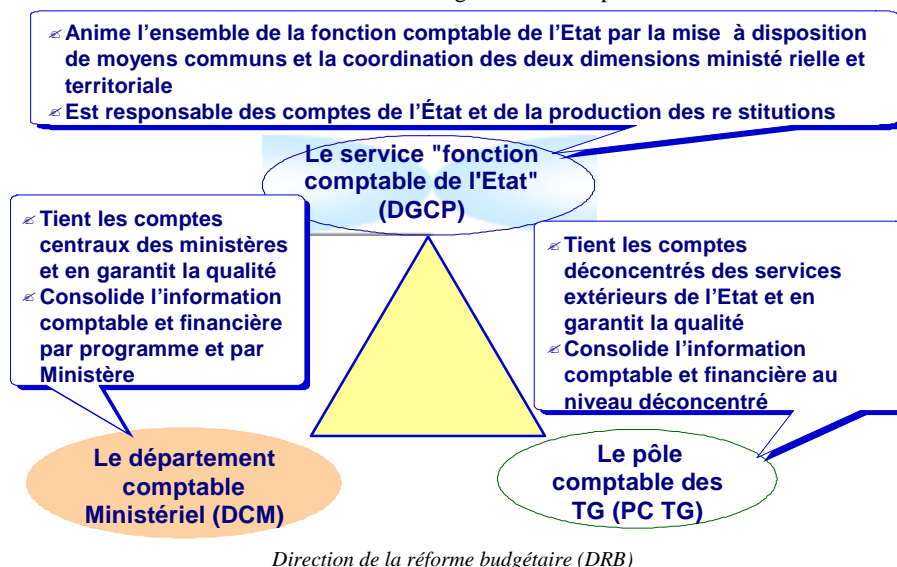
✍ Anime l'ensemble de la fonction comptable de l'Etat par la mise à disposition de moyens communs et la coordination des deux dimensions ministé rielle et territoriale
✍ Est responsable des comptes de l'État et de la production des re stitutions

Le service "fonction comptable de l'Etat" (DGCP)

✍ Tient les comptes centraux des ministères et en garantit la qualité
✍ Consolide l'information comptable et financière par programme et par Ministère

✍ Tient les comptes déconcentrés des services extérieurs de l'Etat et en garantit la qualité
✍ Consolide l'information comptable et financière au niveau déconcentré

Le département comptable Ministériel (DCM)

Le pôle comptable des TG (PC TG)

Direction de la réforme budgétaire (DRB)